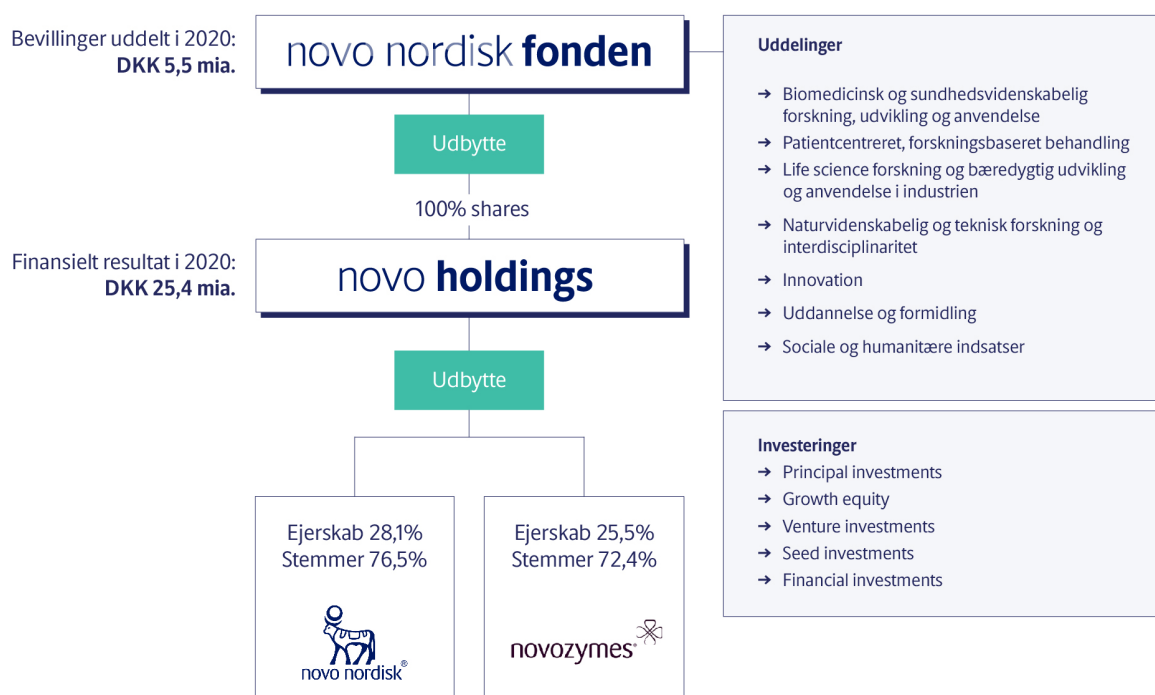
Bevillinger uddelt i 2020:
**DKK 5,5 mia.**

novo nordisk fonden

Udbytte

100% shares

Finansielt resultat i 2020:
**DKK 25,4 mia.**

novo holdings

Udbytte

Ejerskab 28,1%
Stemmer 76,5%

novo nordisk®

Ejerskab 25,5%
Stemmer 72,4%

novozymes®

**Uddelinger**

➔ Biomedicinsk og sundhedsvidenskabelig forskning, udvikling og anvendelse
➔ Patientcentreret, forskningsbaseret behandling
➔ Life science forskning og bæredygtig udvikling og anvendelse i industrien
➔ Naturvidenskabelig og teknisk forskning og interdisciplinaritet
➔ Innovation
➔ Uddannelse og formidling
➔ Sociale og humanitære indsatser

**Investeringer**
➔ Principal investments
➔ Growth equity
➔ Venture investments
➔ Seed investments
➔ Financial investments